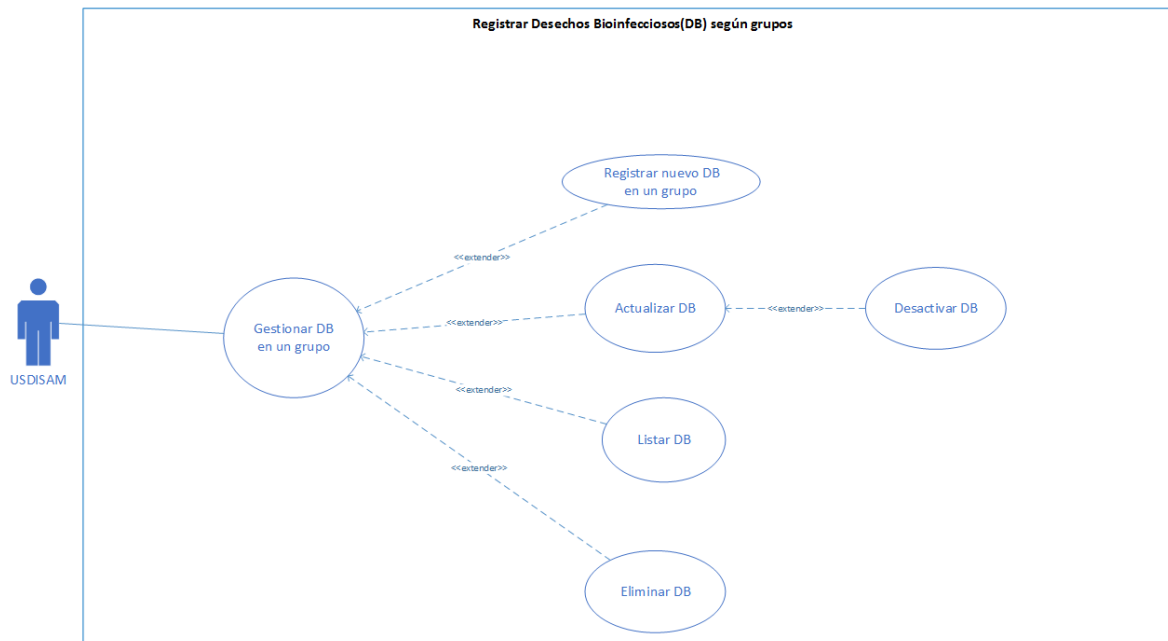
Registrar Desechos Bioinfecciosos(DB) según grupos

Registrar nuevo DB en un grupo

<<extender>>

Actualizar DB

<<extender>>

Desactivar DB

<<extender>>

Gestionar DB en un grupo

USDISAM

<<extender>>

Listar DB

<<extender>>

Eliminar DB